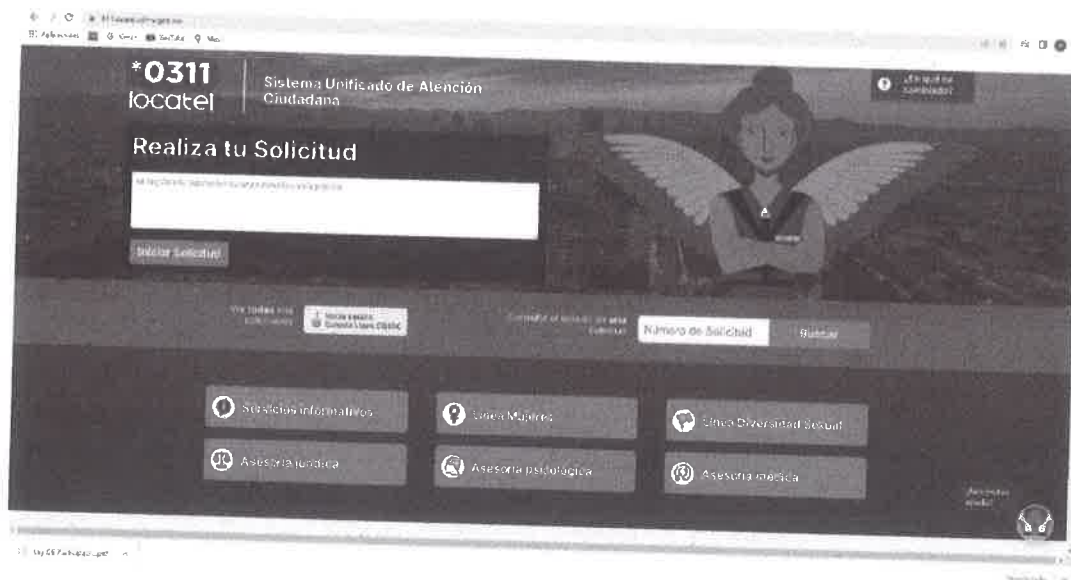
*0311 locatel

Sistema Unificado de Atención Ciudadana

¿En qué te podemos ayudar?

Realiza tu Solicitud

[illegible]

Iniciar Solicitud

Ver todas mis solicitudes

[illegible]

Consulta el estado de una solicitud

Número de Solicitud

Buscar

Servicios informativos

Línea Mujeres

Línea Diversidad Sexual

Asesoría jurídica

Asesoría psicológica

Asesoría médica

¿Necesitas ayuda?